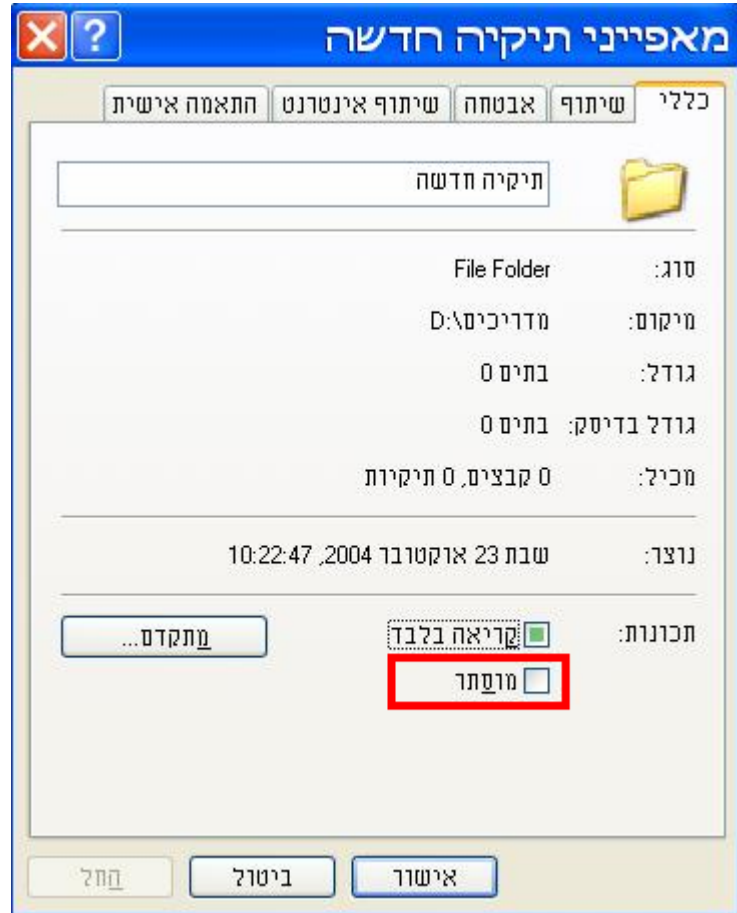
מאפייני תיקיה חדשה

כללי | שיתוף | אבטחה | שיתוף אינטרנט | התאמה אישית

תיקיה חדשה

סוג: File Folder

מיקום: D:\מדריכים

גודל: 0 בתים

גודל בדיסק: 0 בתים

מכיל: 0 קבצים, 0 תיקיות

נוצר: שבת 23 אוקטובר 2004, 10:22:47

תכונות: קריאה בלבד

מוסתר

מתקדם...

אישור | ביטול | החל